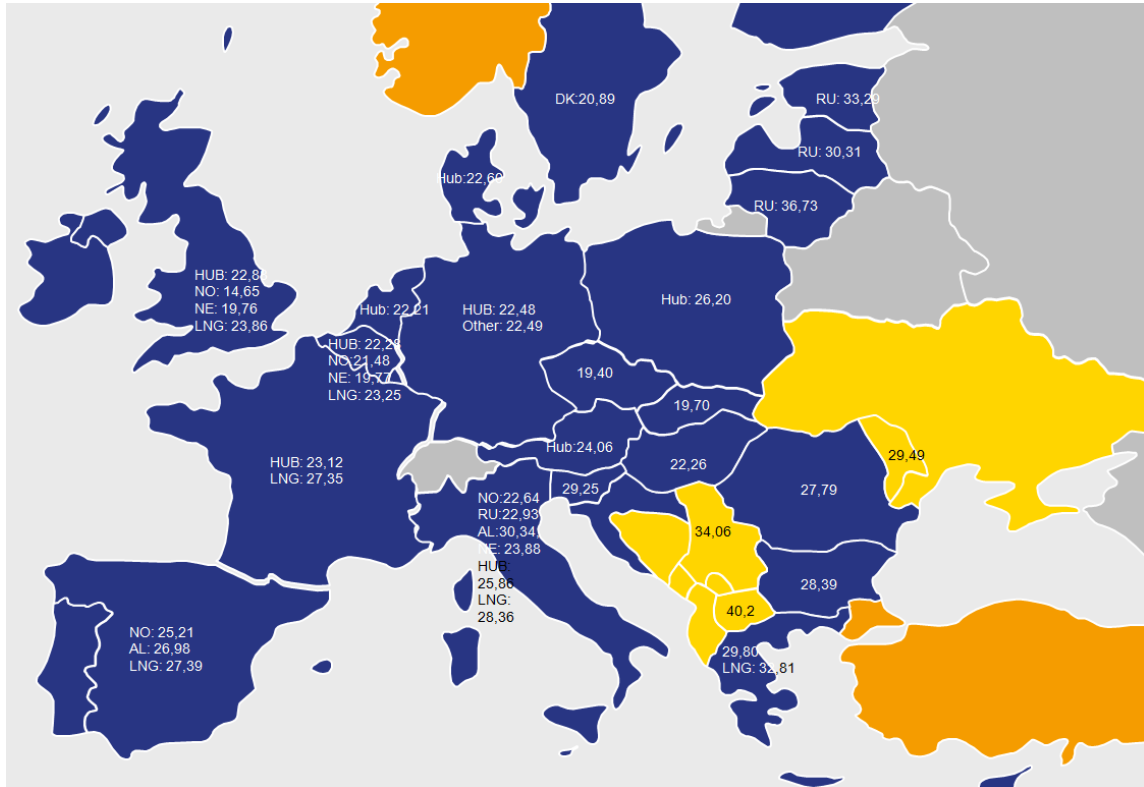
DK:20,89

RU: 33,29

RU: 30,31

RU: 36,73

Hub:22,60

HUB: 22,86
NO: 14,65
NE: 19,76
LNG: 23,86

Hub: 22,21

HUB: 22,48
Other: 22,49

Hub: 26,20

HUB: 22,28
NO: 21,48
NE: 19,77
LNG: 23,25

19,40

19,70

Hub:24,06

22,26

29,49

HUB: 23,12
LNG: 27,35

29,25

NO:22,64
RU:22,93
AL:30,34
NE: 23,88
HUB: 25,86
LNG: 28,36

34,06

27,79

28,39

40,2

NO: 25,21
AL: 26,98
LNG: 27,39

29,80
LNG: 32,81